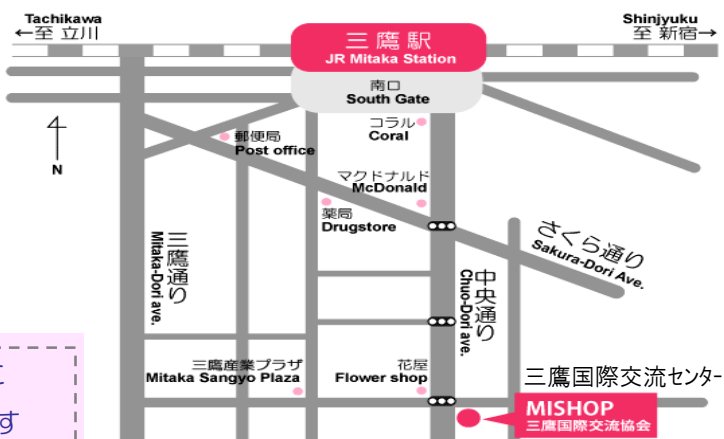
Tachikawa
←至 立川

三鷹駅
JR Mitaka Station

Shinjyuku
至 新宿→

南口
South Gate

N

郵便局
Post office

コラル
Coral

マクドナルド
McDonald

薬局
Drugstore

さくら通り
Sakura-Dori Ave.

三鷹通り
Mitaka-Dori ave.

中央通り
Chuo-Dori ave.

三鷹産業プラザ
Mitaka Sangyo Plaza

花屋
Flower shop

三鷹国際交流センター

MISHOP
三鷹国際交流協会

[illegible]
す